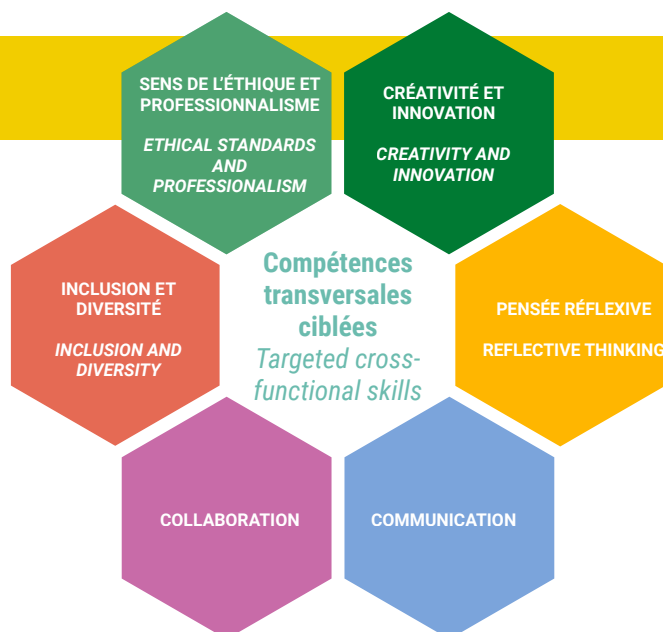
SENS DE L'ÉTHIQUE ET PROFESSIONNALISME

ETHICAL STANDARDS AND PROFESSIONALISM

CRÉATIVITÉ ET INNOVATION

CREATIVITY AND INNOVATION

INCLUSION ET DIVERSITÉ

INCLUSION AND DIVERSITY

Compétences transversales ciblées

Targeted cross-functional skills

PENSÉE RÉFLEXIVE

REFLECTIVE THINKING

COLLABORATION

COMMUNICATION